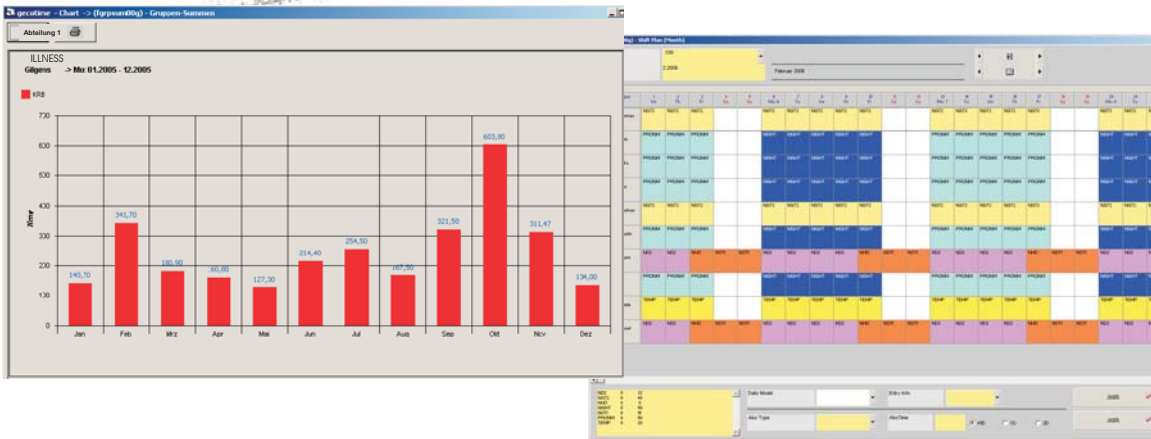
gecotime - Chart -> (fgrpsum00g) - Gruppen-Summen

Abteilung 1

ILLNESS

Gilgens -> Mo: 01.2005 - 12.2005

KRB

Zeit

| Month | Value |
|---|---|
| Jan | 140,70 |
| Feb | 341,70 |
| Mrz | 180,90 |
| Apr | 160,80 |
| Mai | 127,30 |
| Jun | 214,40 |
| Jul | 254,50 |
| Aug | 167,50 |
| Sep | 321,50 |
| Okt | 603,80 |
| Nov | 311,47 |
| Dez | 134,00 |

0, 130, 200, 260, 330, 400, 470, 530, 600, 670, 730

Shift Plan (Month)

Februar 2006

Daily Model

Entry Info

Abs Type

Abs Time

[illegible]